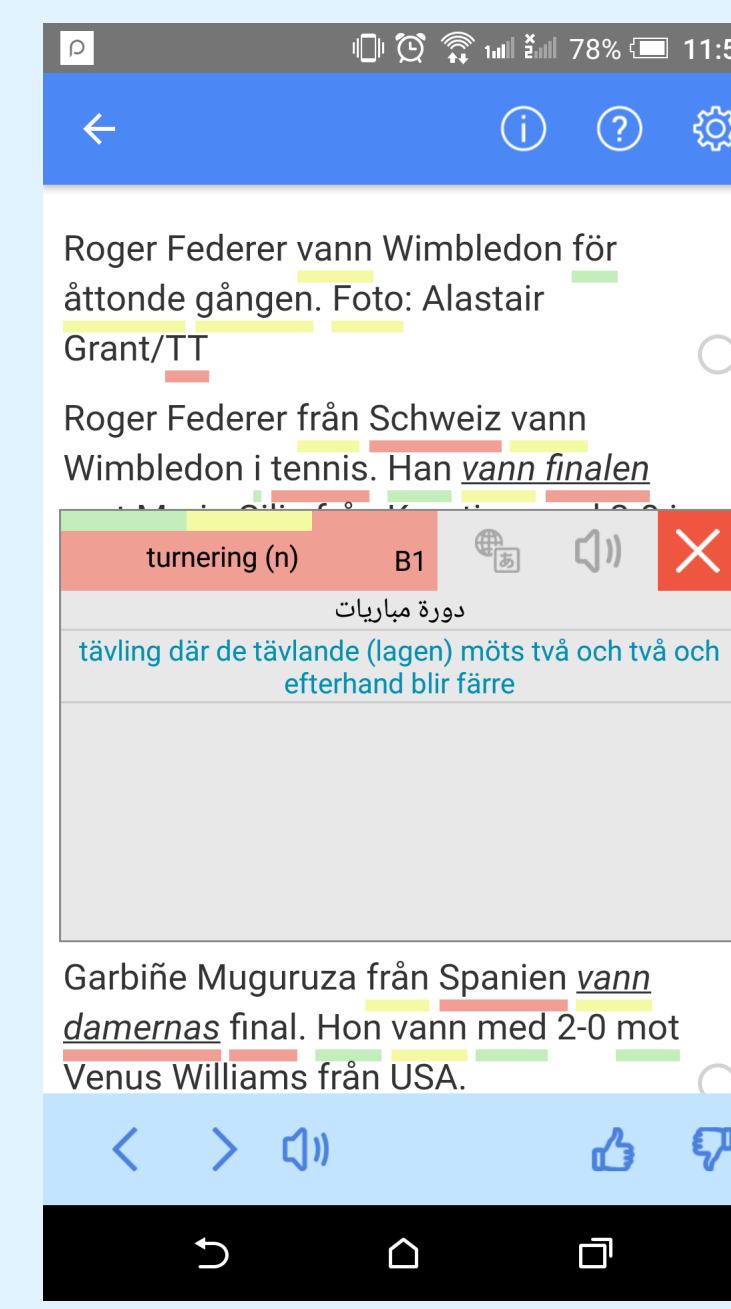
78% 11:5

Roger Federer vann Wimbledon för åttonde gången. Foto: Alastair Grant/TT

Roger Federer från Schweiz vann Wimbledon i tennis. Han *vann finalen* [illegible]

turnering (n) B1

دورة مباريات

tävling där de tävlande (lagen) möts två och två och efterhand blir färre

Garbiñe Muguruza från Spanien *vann damernas* final. Hon vann med 2-0 mot Venus Williams från USA.